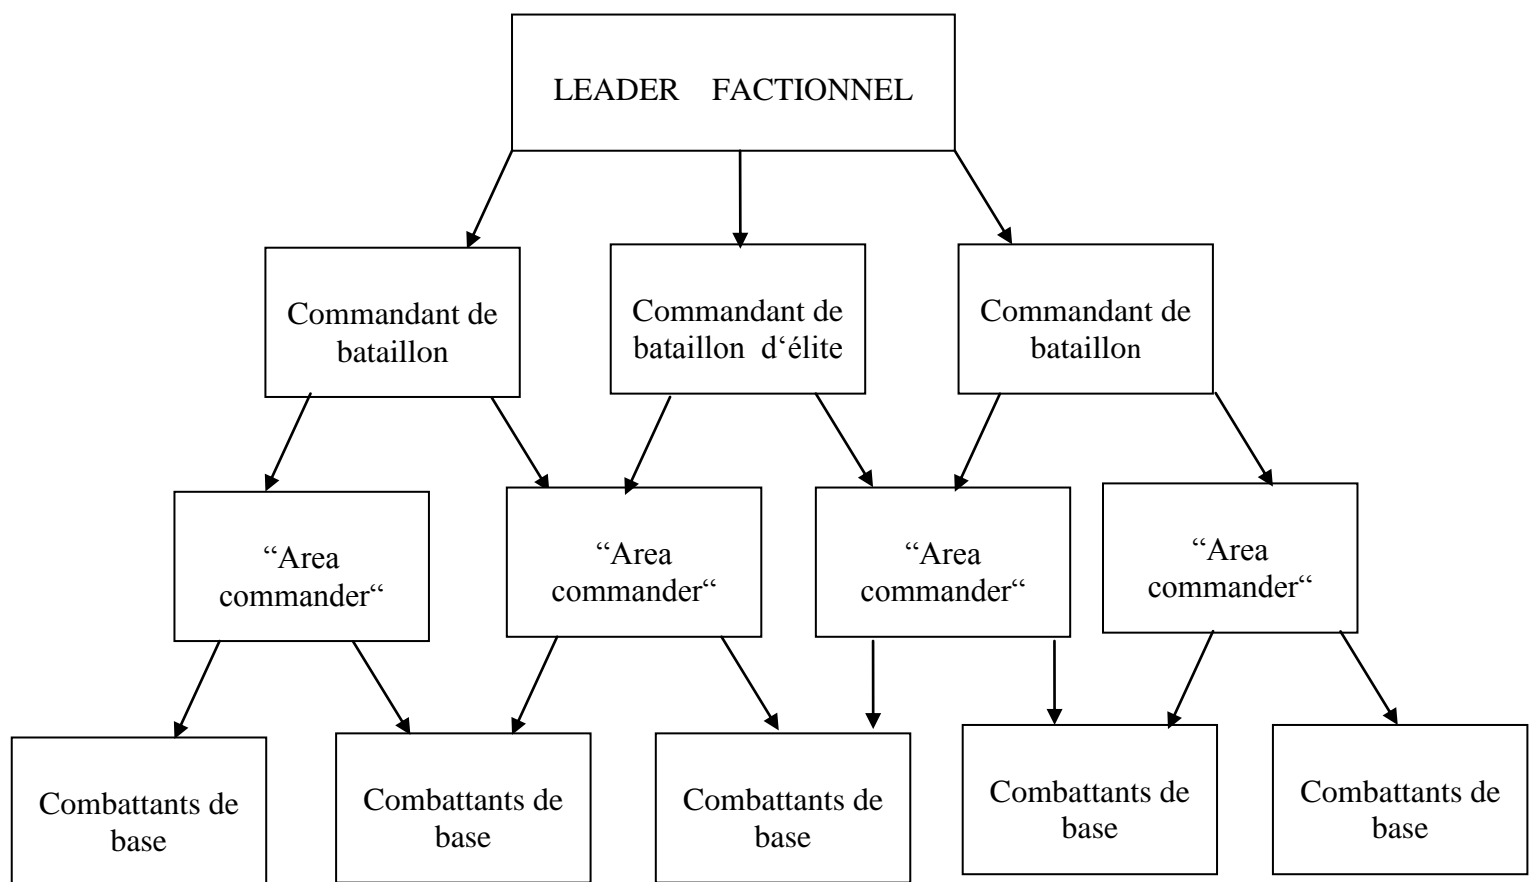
LEADER FACTIONNEL

Commandant de bataillon

Commandant de bataillon d‘élite

Commandant de bataillon

“Area commander“

“Area commander“

“Area commander“

“Area commander“

Combattants de base

Combattants de base

Combattants de base

Combattants de base

Combattants de base